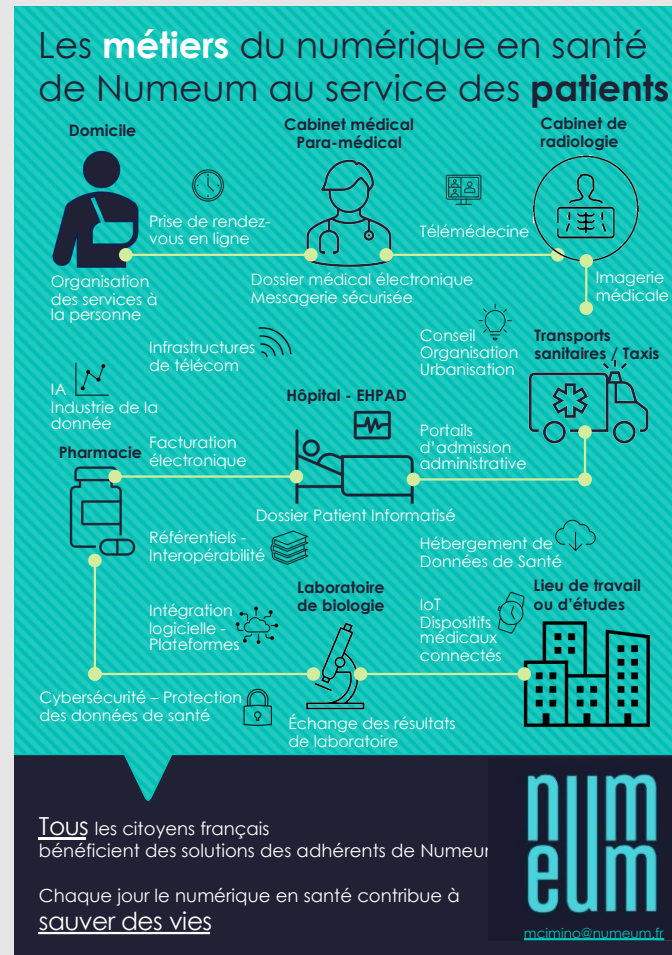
Les **métiers** du numérique en santé de Numeum au service des **patients**

Domicile

Cabinet médical Para-médical

Cabinet de radiologie

Prise de rendez-vous en ligne

Télémédecine

Organisation des services à la personne

Dossier médical électronique Messagerie sécurisée

Imagerie médicale

Infrastructures de télécom

Conseil Organisation Urbanisation

Transports sanitaires / Taxis

IA Industrie de la donnée

Hôpital - EHPAD

Pharmacie

Facturation électronique

Portails d'admission administrative

Dossier Patient Informatisé

Référentiels - Interopérabilité

Hébergement de Données de Santé

Laboratoire de biologie

Lieu de travail ou d'études

Intégration logicielle - Plateformes

IoT Dispositifs médicaux connectés

Cybersécurité – Protection des données de santé

Échange des résultats de laboratoire

Tous les citoyens français bénéficient des solutions des adhérents de Numeur

Chaque jour le numérique en santé contribue à sauver des vies

num eum

mcimino@numeum.fr